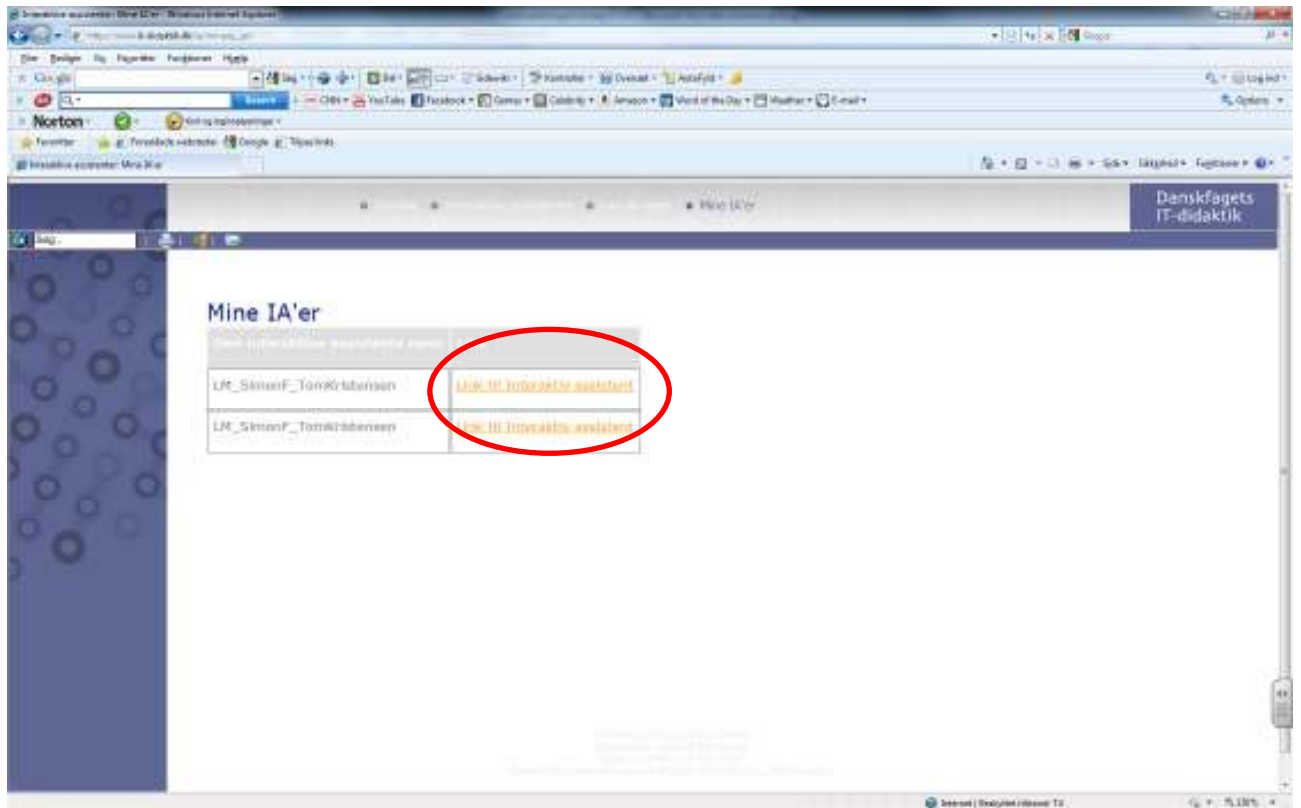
Interaktive assistenter: Mine IA'er - Windows Internet Explorer

Filer Rediger Vis Foretrukne Funktioner Hjælp

Google

Søg

Norton

Foretrukne

Interaktive assistenter: Mine IA'er

Mine IA'er

Danskfagets IT-didaktik

Søg...

Mine IA'er

| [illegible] | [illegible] |
|---|---|
| LM_SimonF_TomKristensen | Link til Interaktiv assistent |
| LM_SimonF_TomKristensen | Link til Interaktiv assistent |

Internet | Beskyttet tilstand: Til

130%